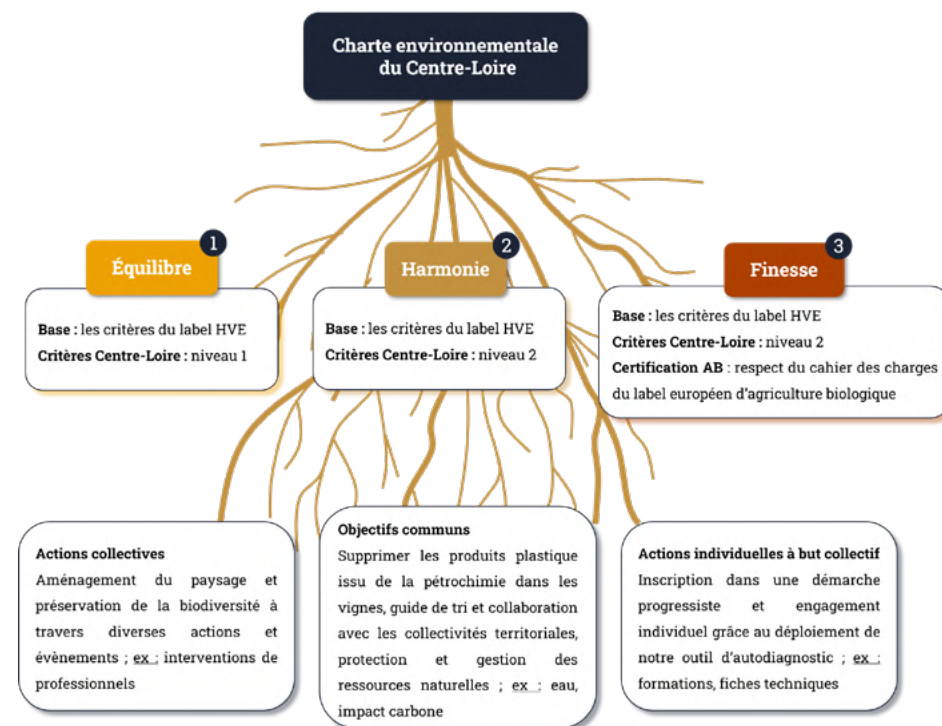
Charte environnementale du Centre-Loire

1

Équilibre

Base : les critères du label HVE
Critères Centre-Loire : niveau 1

2

Harmonie

Base : les critères du label HVE
Critères Centre-Loire : niveau 2

3

Finesse

Base : les critères du label HVE
Critères Centre-Loire : niveau 2
Certification AB : respect du cahier des charges du label européen d'agriculture biologique

Actions collectives
Aménagement du paysage et préservation de la biodiversité à travers diverses actions et évènements ; ex : interventions de professionnels

Objectifs communs
Supprimer les produits plastique issu de la pétrochimie dans les vignes, guide de tri et collaboration avec les collectivités territoriales, protection et gestion des ressources naturelles ; ex : eau, impact carbone

Actions individuelles à but collectif
Inscription dans une démarche progressiste et engagement individuel grâce au déploiement de notre outil d'autodiagnostic ; ex : formations, fiches techniques